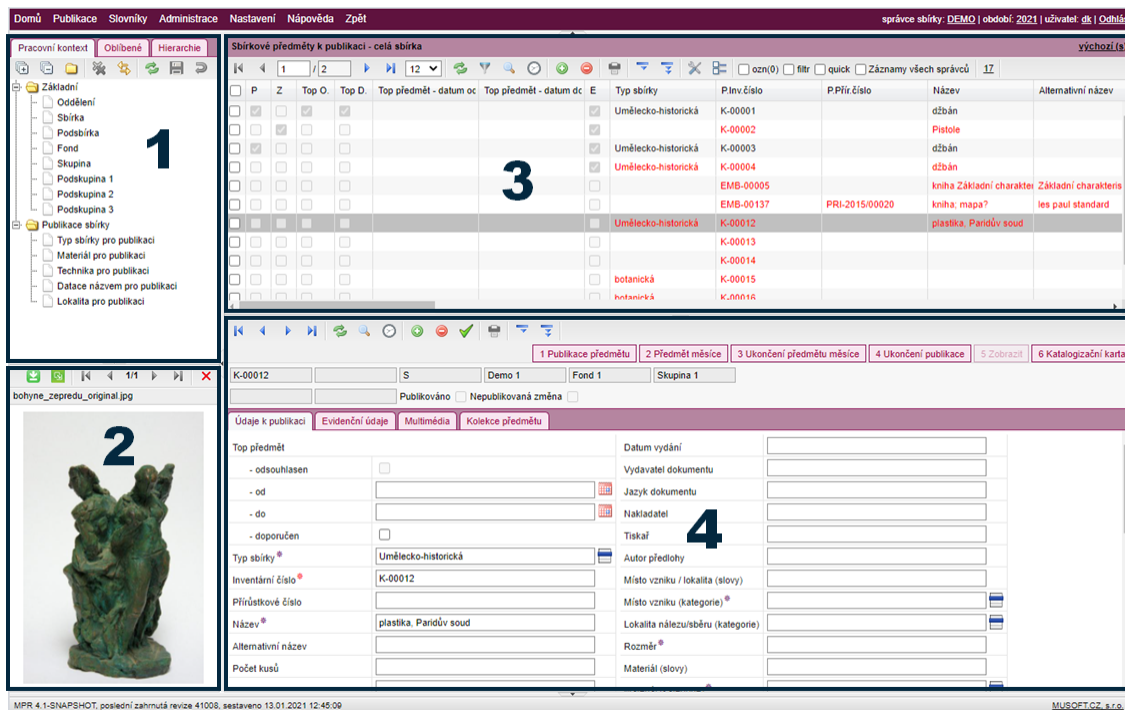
Domů Publikace Slovníky Administrace Nastavení Nápověda Zpět

správce sbírky: DEMO | období: 2021 | uživatel: dk | Odhlá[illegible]

Pracovní kontext | Oblíbené | Hierarchie

Základní
Oddělení
Sbírka
Podsbírka
Fond
Skupina
Podskupina 1
Podskupina 2
Podskupina 3
Publikace sbírky
Typ sbírky pro publikaci
Materiál pro publikaci
Technika pro publikaci
Datace názvem pro publikaci
Lokalita pro publikaci

1

1/1
bohyne_zepredu_original.jpg

2

Sbírkové předměty k publikaci - celá sbírka

výchozí (s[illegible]

1 / 2 | 12 | ozn(0) | filtr | quick | Záznamy všech správců | 17

| | P | Z | Top O. | Top D. | Top předmět - datum od | Top předmět - datum do | E | Typ sbírky | P.Inv.číslo | P.Přír.číslo | Název | Alternativní název |
|---|---|---|---|---|---|---|---|---|---|---|---|---|
| | | | | | | | | Umělecko-historická | K-00001 | | džbán | |
| | | | | | | | | | K-00002 | | Pistole | |
| | | | | | | | | Umělecko-historická | K-00003 | | džbán | |
| | | | | | | | | Umělecko-historická | K-00004 | | džbán | |
| | | | | | | | | | EMB-00005 | | kniha Základní charakter | Základní charakteris |
| | | | | | | | | | EMB-00137 | PRI-2015/00020 | kniha; mapa? | les paul standard |
| | | | | | | | | Umělecko-historická | K-00012 | | plastika, Paridův soud | |
| | | | | | | | | | K-00013 | | | |
| | | | | | | | | | K-00014 | | | |
| | | | | | | | | botanická | K-00015 | | | |
| | | | | | | | | botanická | K-00016 | | | |

3

1 Publikace předmětu | 2 Předmět měsíce | 3 Ukončení předmětu měsíce | 4 Ukončení publikace | 5 Zobrazit | 6 Katalogizační karta

K-00012 | S | Demo 1 | Fond 1 | Skupina 1

Publikováno | Nepublikovaná změna

Údaje k publikaci | Evidenční údaje | Multimédia | Kolekce předmětu

Top předmět
- odsouhlasen
- od
- do
- doporučen
Typ sbírky * Umělecko-historická
Inventární číslo * K-00012
Přírůstkové číslo
Název * plastika, Paridův soud
Alternativní název
Počet kusů

Datum vydání
Vydavatel dokumentu
Jazyk dokumentu
Nakladatel
Tiskař
Autor předlohy
Místo vzniku / lokalita (slovy)
Místo vzniku (kategorie) *
Lokalita nálezu/sběru (kategorie)
Rozměr *
Materiál (slovy)

4

MPR 4.1-SNAPSHOT, poslední zahrnutá revize 41008, sestaveno 13.01.2021 12:45:09

MUSOFT.CZ, s.r.o.